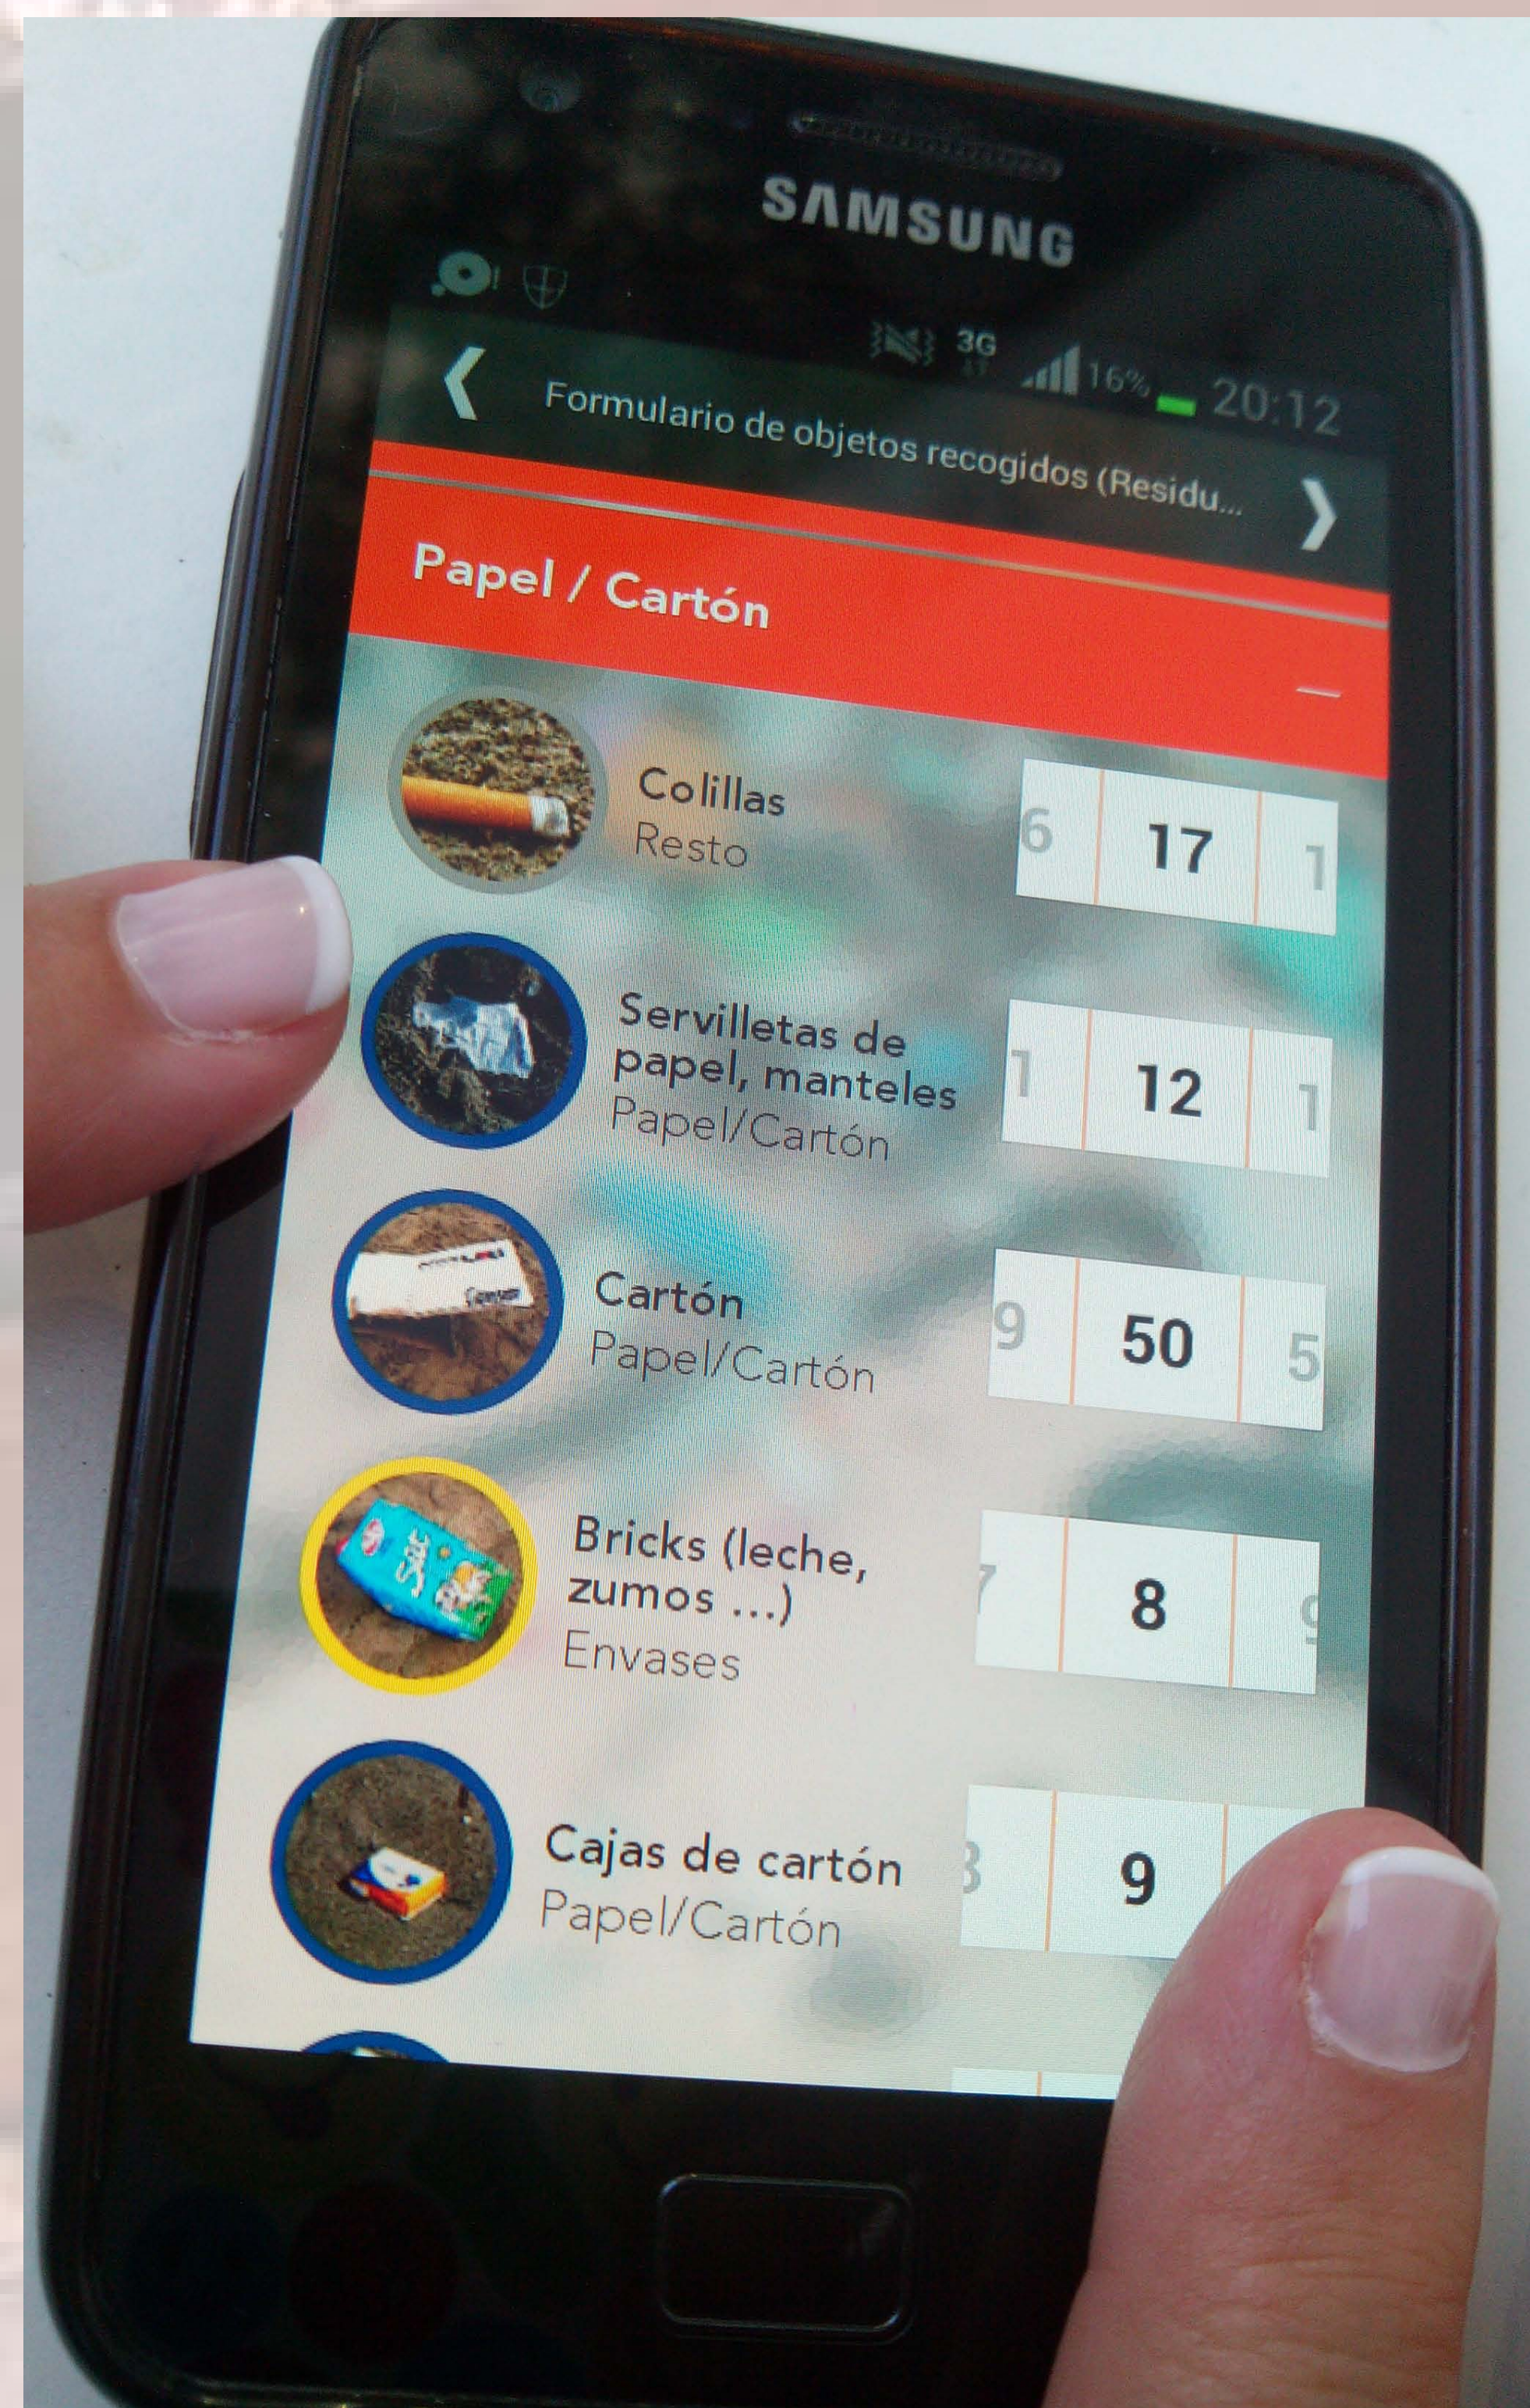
SAMSUNG

3G 16% 20:12

‹ Formulario de objetos recogidos (Residu... ›

Papel / Cartón

—

Colillas
Resto
6 17 1

Servilletas de papel, manteles
Papel/Cartón
1 12 1

Cartón
Papel/Cartón
9 50 5

Bricks (leche, zumos ...)
Envases
7 8 9

Cajas de cartón
Papel/Cartón
8 9